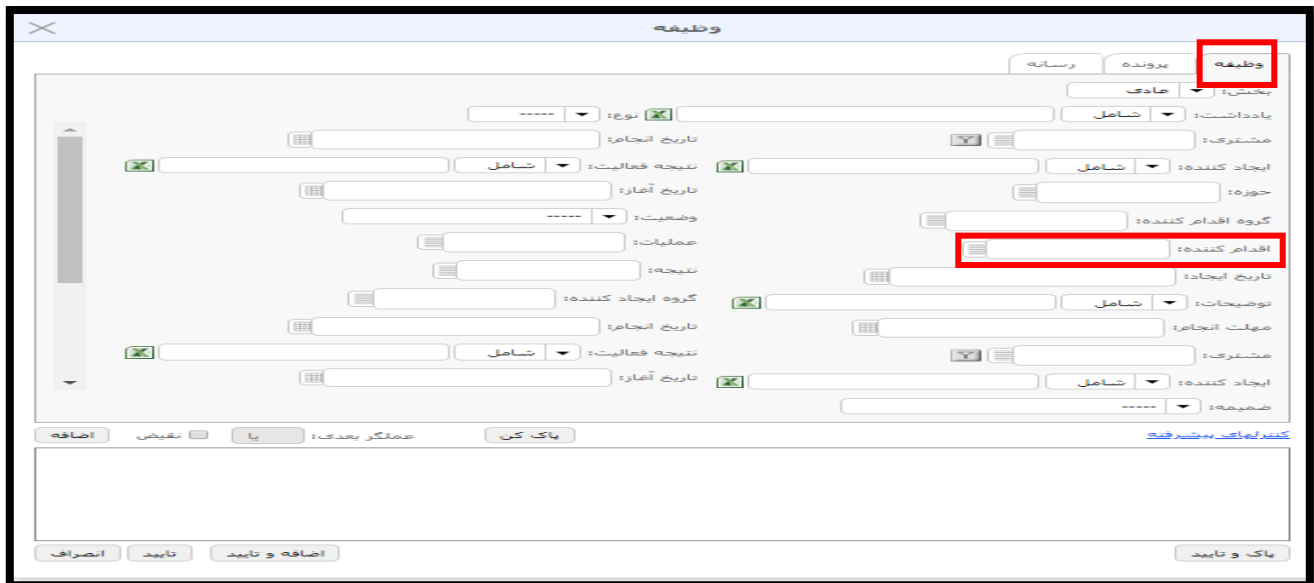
وظیفه

وظیفه پرونده رسانه

بخش: عادی

یادداشت: شامل
نوع: ------

مشتری:
تاریخ انجام:

ایجاد کننده: شامل
نتیجه فعالیت: شامل

حوزه:
تاریخ آغاز:

گروه اقدام کننده:
وضعیت: ------

اقدام کننده:
عملیات:

تاریخ ایجاد:
نتیجه:

توضیحات: شامل
گروه ایجاد کننده:

مهلت انجام:
تاریخ انجام:

مشتری:
نتیجه فعالیت: شامل

ایجاد کننده: شامل
تاریخ آغاز:

ضمیمه: ------

کنترلهای پیشرفته
پاک کن
عملگر بعدی: یا
نقیض
اضافه

پاک و تایید
اضافه و تایید
تایید
انصراف